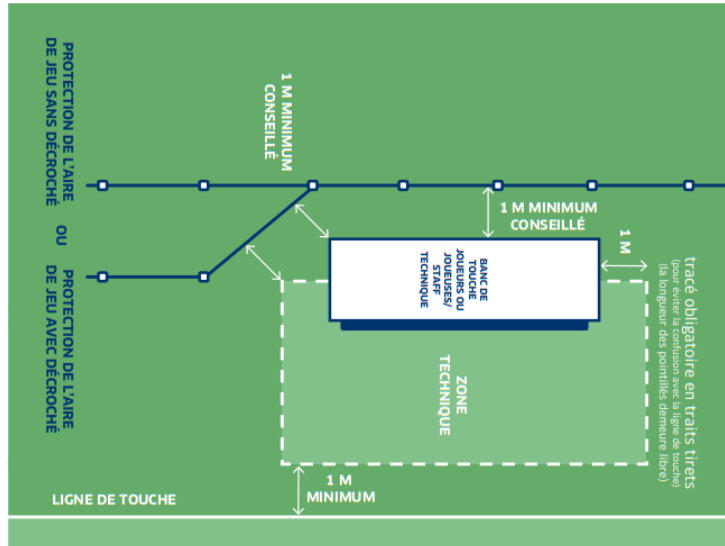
PROTECTION DE L'AIRE DE JEU SANS DÉCROCHÉ

OU

PROTECTION DE L'AIRE DE JEU AVEC DÉCROCHÉ

1 M MINIMUM CONSEILLÉ

1 M MINIMUM CONSEILLÉ

1 M

BANC DE TOUCHE JOUEURS OU JOUEUSES/ STAFF TECHNIQUE

ZONE TECHNIQUE

tracé obligatoire en traits tirets
(pour éviter la confusion avec la ligne de touche)
(la longueur des pointillés demeure libre)

1 M MINIMUM

LIGNE DE TOUCHE